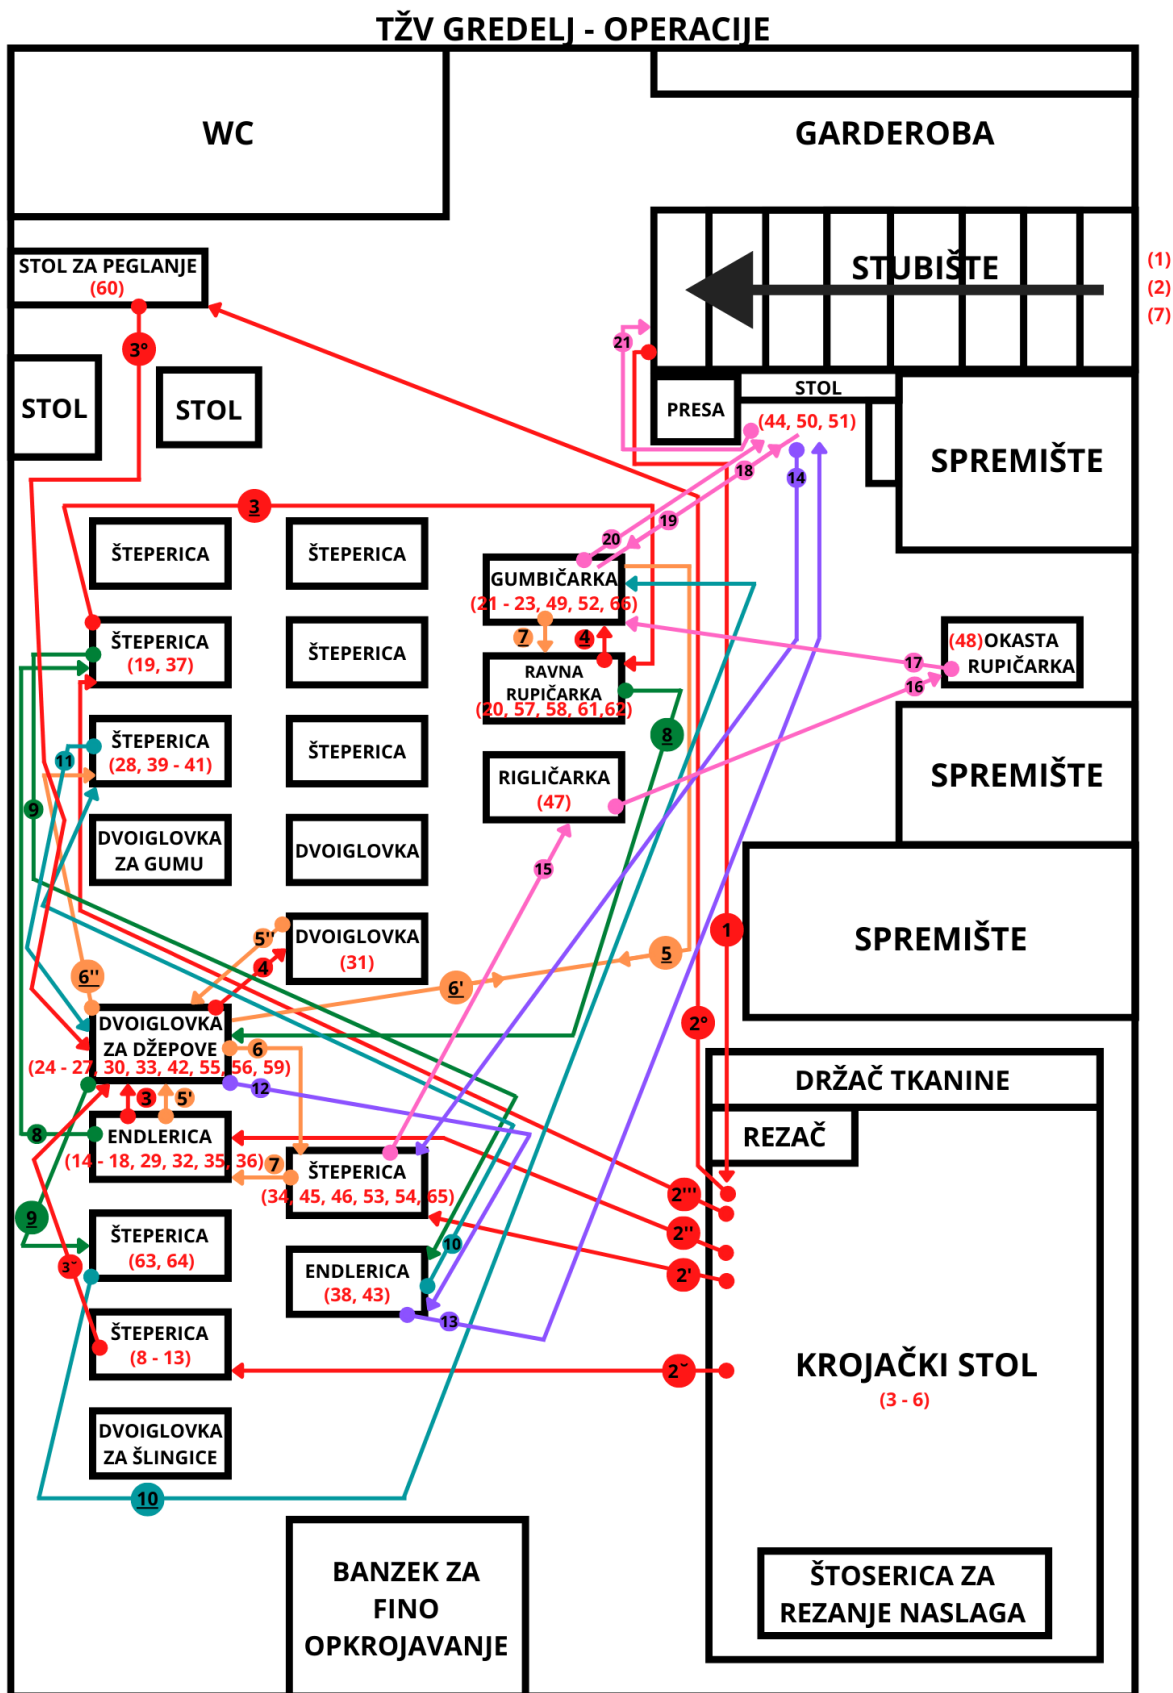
TŽV GREDELJ - OPERACIJE

WC

GARDEROBA

STUBIŠTE

(1)
(2)
(7)

STOL ZA PEGLANJE
(60)

3°

STOL

STOL

21

PRESA

STOL
(44, 50, 51)

18

14

SPREMIŠTE

3

19

20

ŠTEPERICA

ŠTEPERICA

GUMBIČARKA
(21 - 23, 49, 52, 66)

ŠTEPERICA
(19, 37)

ŠTEPERICA

7

4

RAVNA RUPIČARKA
(20, 57, 58, 61,62)

17

(48)OKASTA RUPIČARKA

16

8

ŠTEPERICA
(28, 39 - 41)

ŠTEPERICA

11

SPREMIŠTE

RIGLIČARKA
(47)

9

DVOIGLOVKA ZA GUMU

DVOIGLOVKA

15

1

SPREMIŠTE

5''

DVOIGLOVKA
(31)

6''

4

5

6'

DVOIGLOVKA ZA DŽEPOVE
(24 - 27, 30, 33, 42, 55, 56, 59)

2°

6

12

3

5'

8

ENDLERICA
(14 - 18, 29, 32, 35, 36)

7

ŠTEPERICA
(34, 45, 46, 53, 54, 65)

DRŽAČ TKANINE

REZAČ

2'''

2''

9

ŠTEPERICA
(63, 64)

10

ENDLERICA
(38, 43)

2'

3˘

ŠTEPERICA
(8 - 13)

13

2˘

KROJAČKI STOL
(3 - 6)

DVOIGLOVKA ZA ŠLINGICE

10

BANZEK ZA FINO OPKROJAVANJE

ŠTOSERICA ZA REZANJE NASLAGA